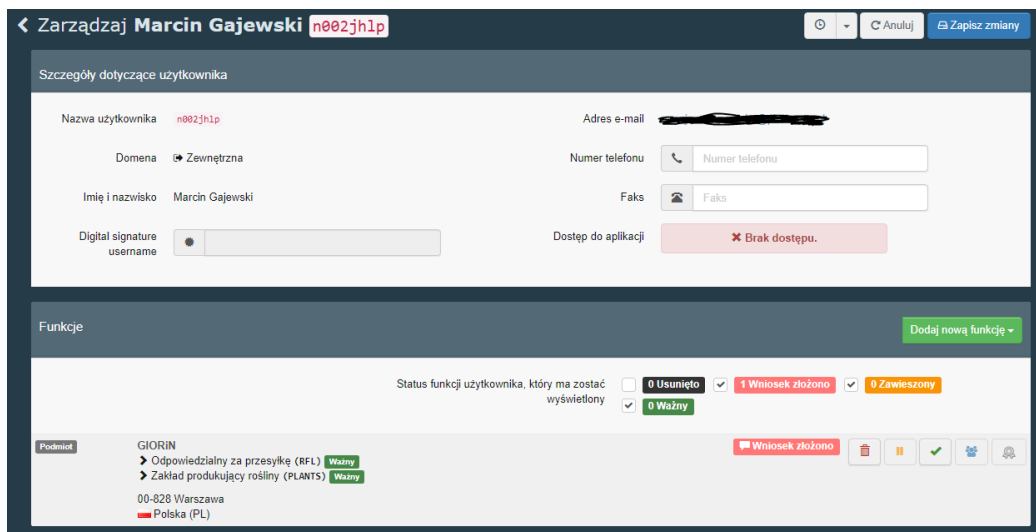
< Zarządzaj Marcin Gajewski n002jhlp

Anuluj
Zapisz zmiany

Szczegóły dotyczące użytkownika

Nazwa użytkownika n002jhlp

Adres e-mail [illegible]

Domena Zewnętrzna

Numer telefonu Numer telefonu

Imię i nazwisko Marcin Gajewski

Faks Faks

Digital signature username

Dostęp do aplikacji Brak dostępu.

Funkcje

Dodaj nową funkcję

Status funkcji użytkownika, który ma zostać wyświetlony

0 Usunięto
1 Wniosek złożono
0 Zawieszony
0 Ważny

Podmiot

GIORiN
Odpowiedzialny za przesyłkę (RFL) Ważny
Zakład produkujący rośliny (PLANTS) Ważny

00-828 Warszawa
Polska (PL)

Wniosek złożono